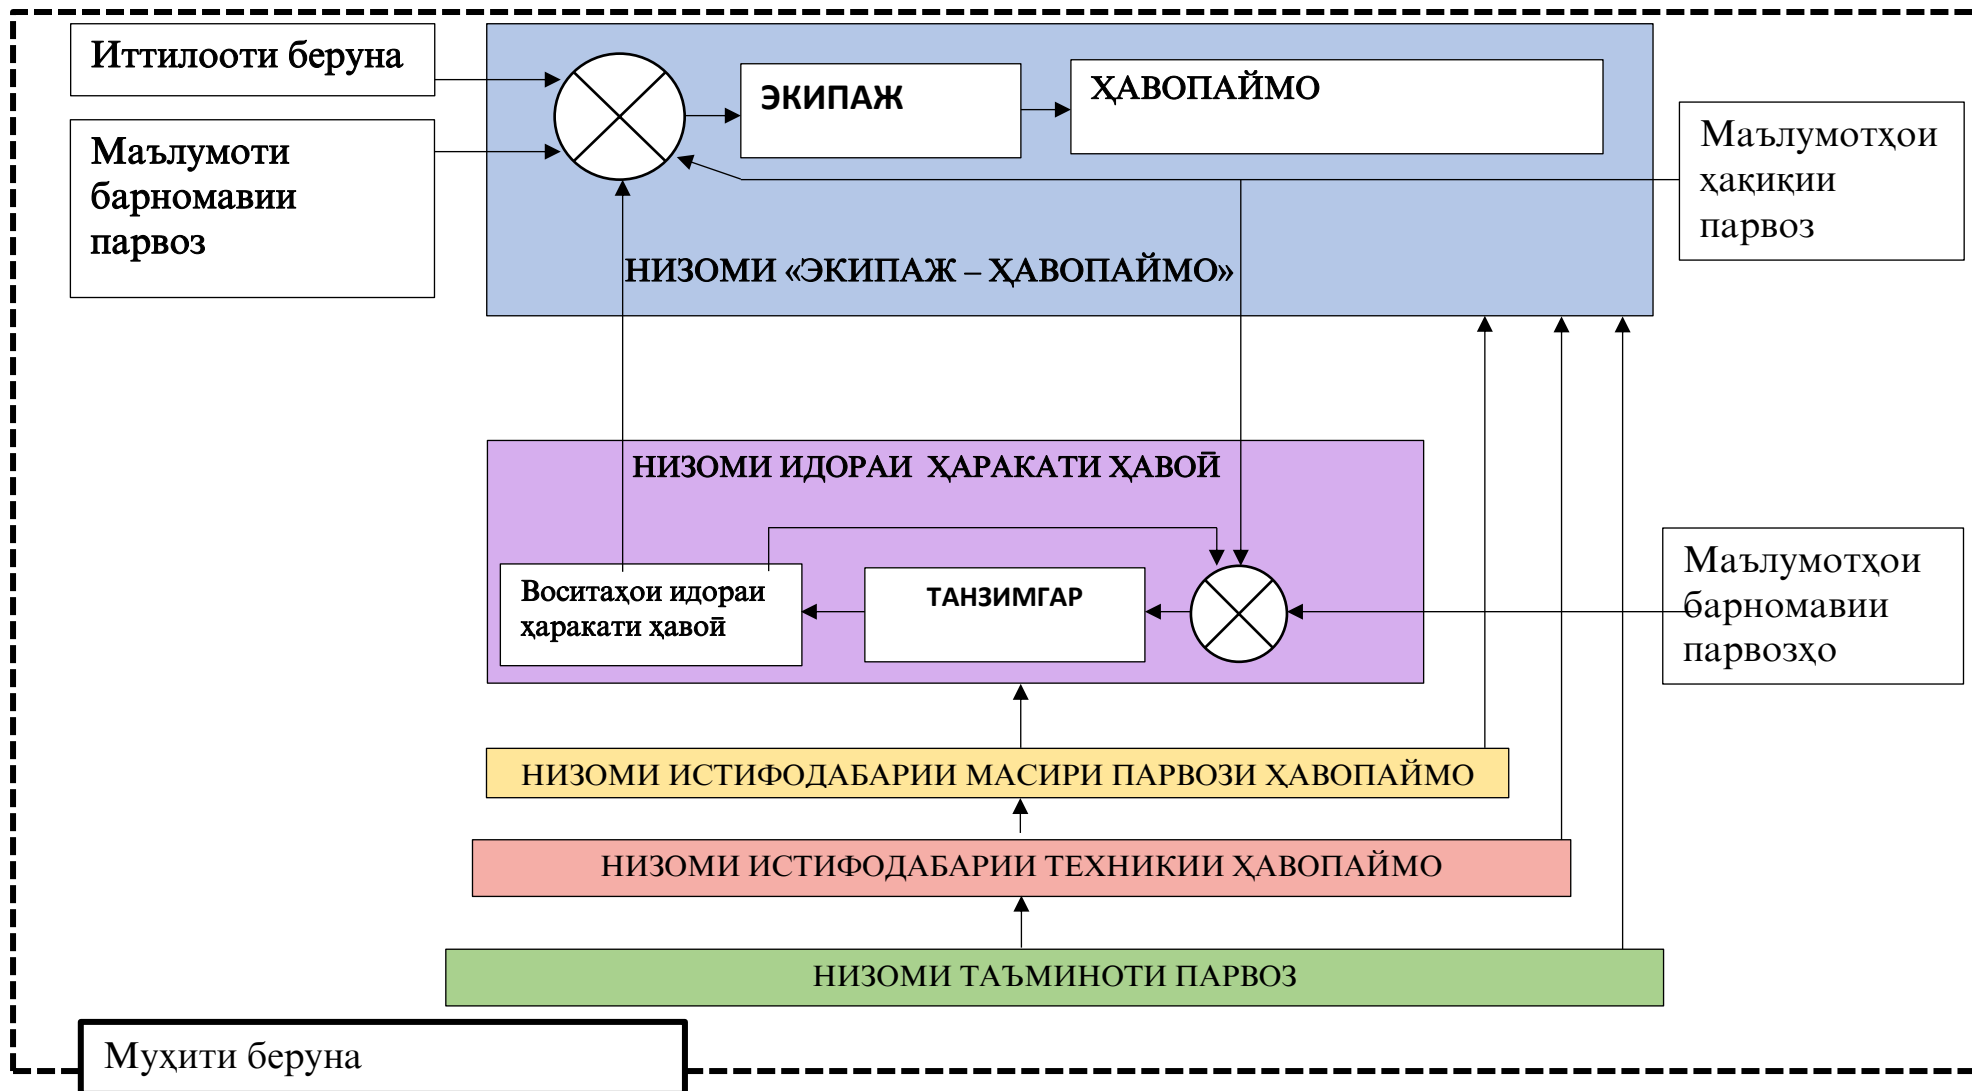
Иттилооти беруна

Маълумоти барномавии парвоз

ЭКИПАЖ

ҲАВОПАЙМО

Маълумотҳои ҳақиқии парвоз

НИЗОМИ «ЭКИПАЖ – ҲАВОПАЙМО»

НИЗОМИ ИДОРАИ ҲАРАКАТИ ҲАВОӢ

Воситаҳои идораи ҳаракати ҳавоӣ

ТАНЗИМГАР

Маълумотҳои барномавии парвозҳо

НИЗОМИ ИСТИФОДАБАРИИ МАСИРИ ПАРВОЗИ ҲАВОПАЙМО

НИЗОМИ ИСТИФОДАБАРИИ ТЕХНИКИИ ҲАВОПАЙМО

НИЗОМИ ТАЪМИНОТИ ПАРВОЗ

Муҳити беруна